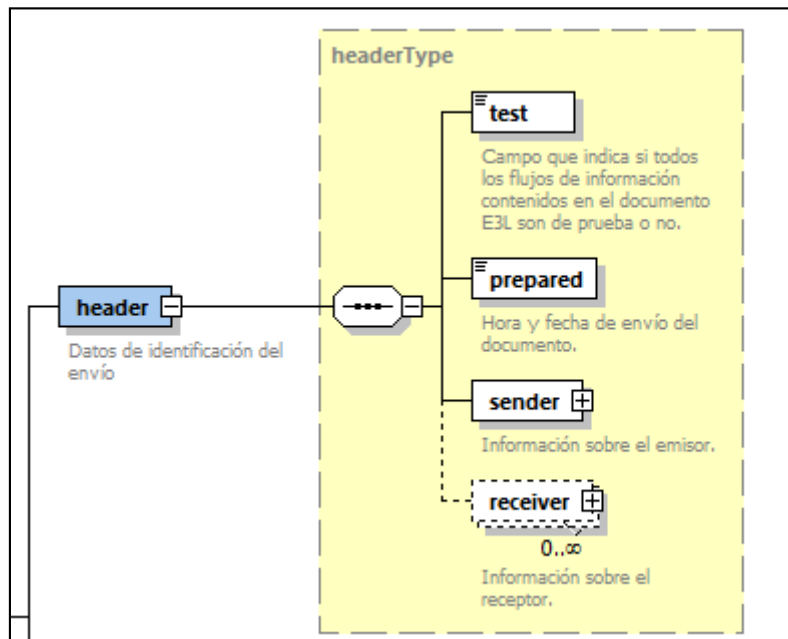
headerType

header

Datos de identificación del envío

test

Campo que indica si todos los flujos de información contenidos en el documento E3L son de prueba o no.

prepared

Hora y fecha de envío del documento.

sender

Información sobre el emisor.

receiver

0..∞

Información sobre el receptor.